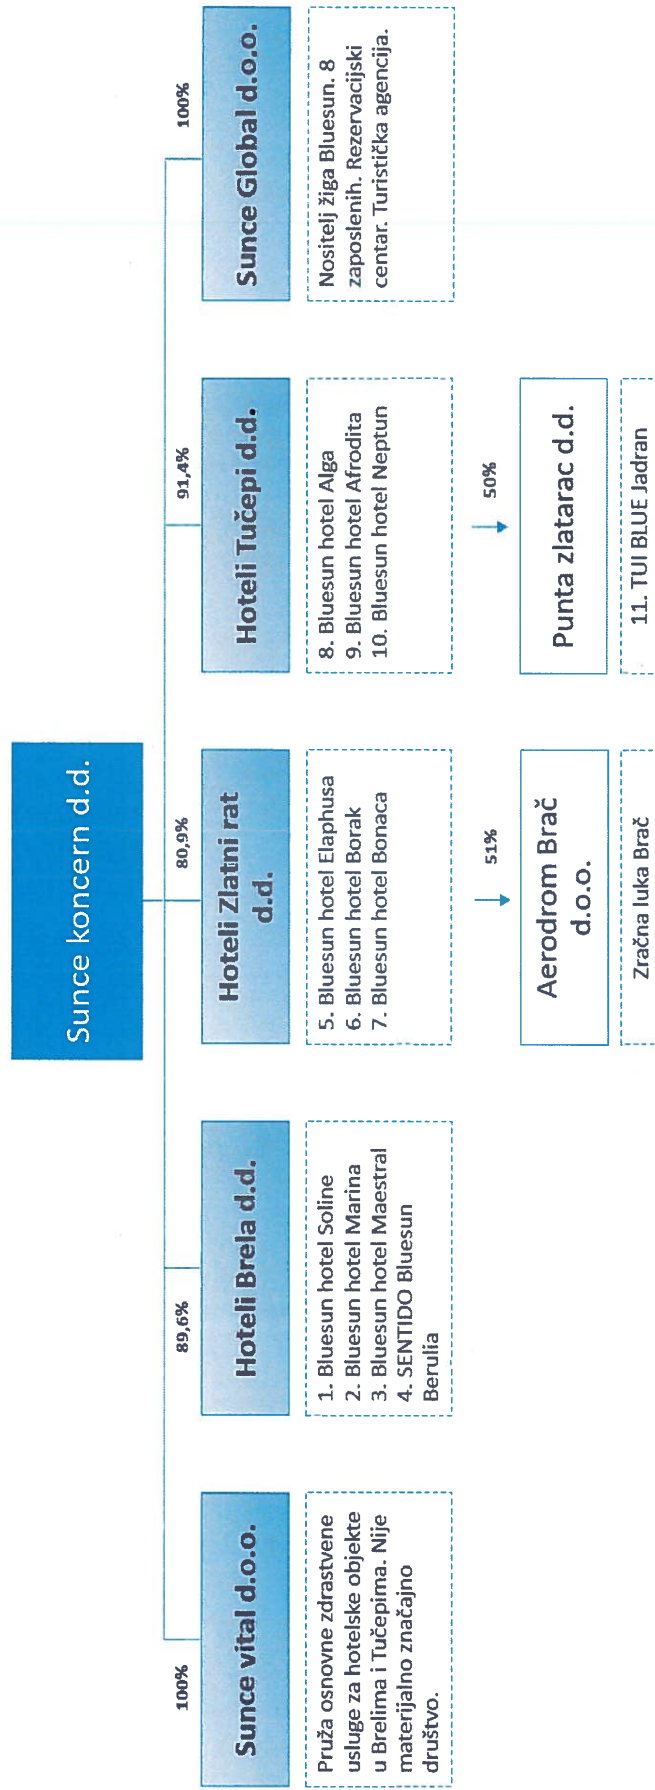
Sunce koncern d.d.

100%
Sunce vital d.o.o.
Pruža osnovne zdrastvene usluge za hotelske objekte u Brelima i Tučepima. Nije materijalno značajno društvo.

89,6%
Hoteli Brela d.d.
1. Bluesun hotel Soline
2. Bluesun hotel Marina
3. Bluesun hotel Maestral
4. SENTIDO Bluesun Berulia

80,9%
Hoteli Zlatni rat d.d.
5. Bluesun hotel Elaphusa
6. Bluesun hotel Borak
7. Bluesun hotel Bonaca

51%
Aerodrom Brač d.o.o.
Zračna luka Brač

91,4%
Hoteli Tučepi d.d.
8. Bluesun hotel Alga
9. Bluesun hotel Afrodita
10. Bluesun hotel Neptun

50%
Punta zlatarac d.d.
11. TUI BLUE Jadran

100%
Sunce Global d.o.o.
Nositelj žiga Bluesun. 8 zaposlenih. Rezervacijski centar. Turistička agencija.